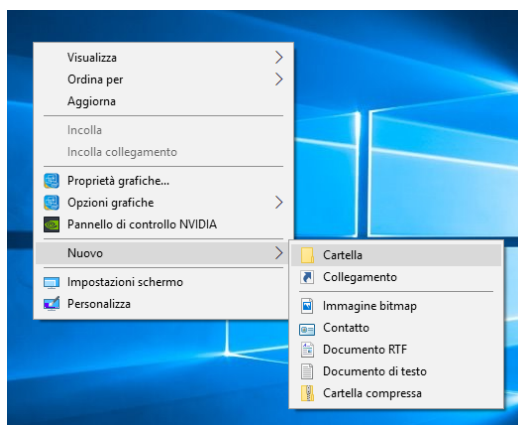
Visualizza
Ordina per
Aggiorna

Incolla
Incolla collegamento

Proprietà grafiche...
Opzioni grafiche
Pannello di controllo NVIDIA

Nuovo

Impostazioni schermo
Personalizza

Cartella
Collegamento
Immagine bitmap
Contatto
Documento RTF
Documento di testo
Cartella compressa